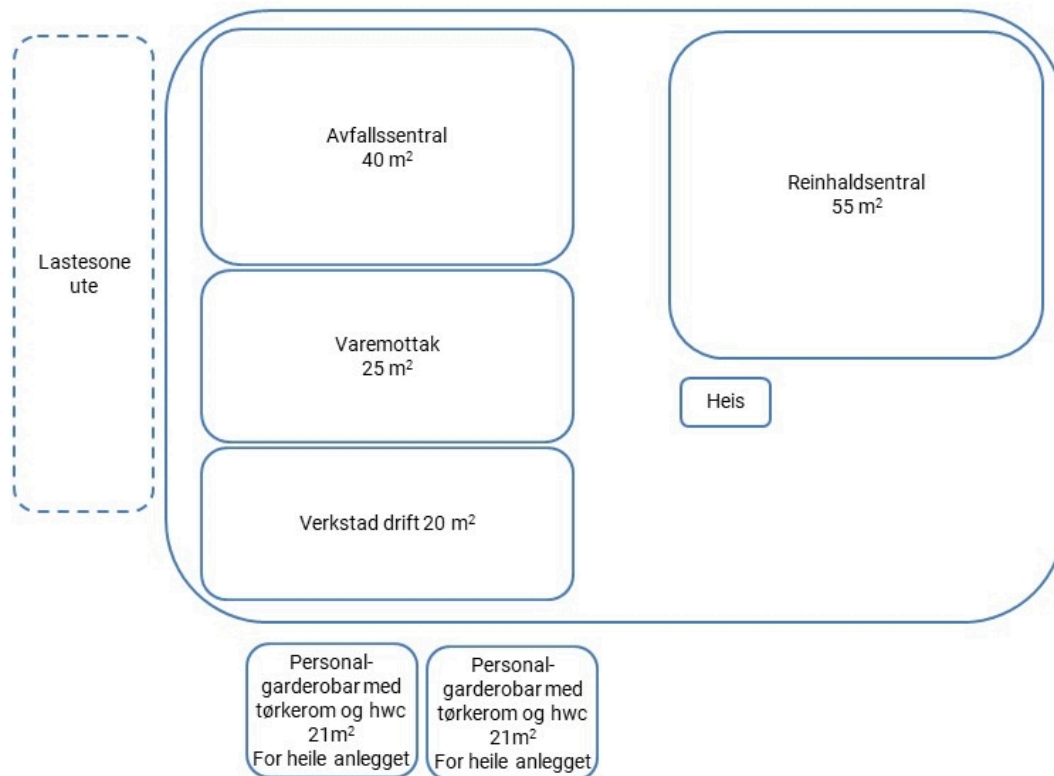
Lastesone ute

Avfallssentral
40 m$^2$

Varemottak
25 m$^2$

Verkstad drift 20 m$^2$

Reinhaldsentral
55 m$^2$

Heis

Personalgarderobar med tørkerom og hwc
21m$^2$
For heile anlegget

Personalgarderobar med tørkerom og hwc
21m$^2$
For heile anlegget